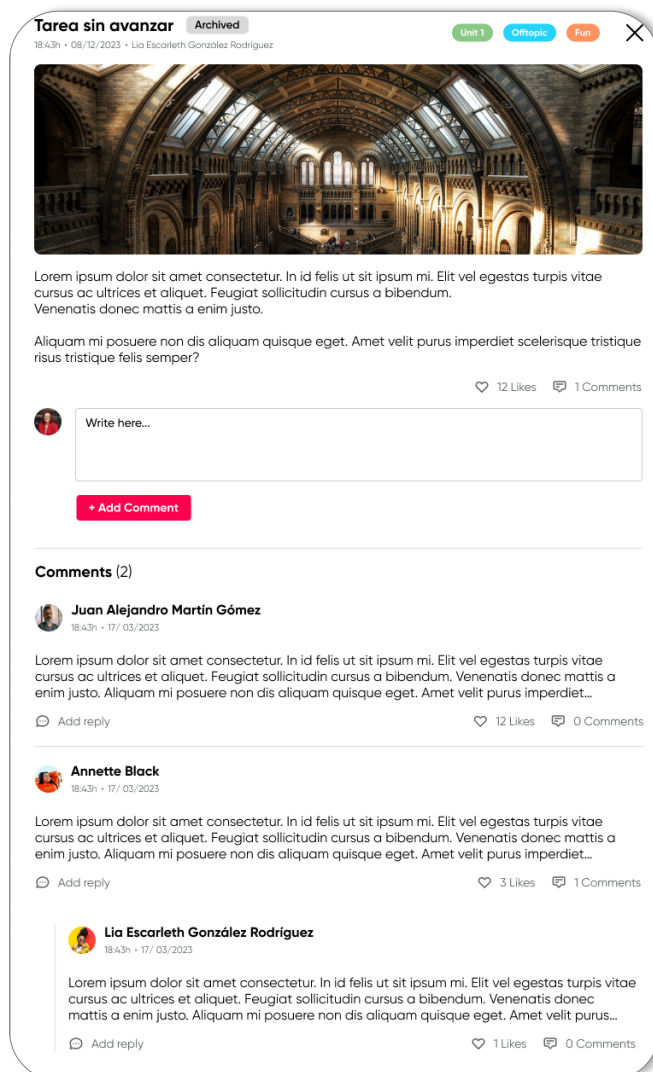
Tarea sin avanzar Archived

18:43h • 08/12/2023 • Lia Escarleth González Rodríguez

Unit 1 Offtopic Fun

Lorem ipsum dolor sit amet consectetur. In id felis ut sit ipsum mi. Elit vel egestas turpis vitae cursus ac ultrices et aliquet. Feugiat sollicitudin cursus a bibendum.
Venenatis donec mattis a enim justo.

Aliquam mi posuere non dis aliquam quisque eget. Amet velit purus imperdiet scelerisque tristique risus tristique felis semper?

12 Likes 1 Comments

Write here...

+ Add Comment

Comments (2)

Juan Alejandro Martín Gómez
18:43h • 17/ 03/2023

Lorem ipsum dolor sit amet consectetur. In id felis ut sit ipsum mi. Elit vel egestas turpis vitae cursus ac ultrices et aliquet. Feugiat sollicitudin cursus a bibendum. Venenatis donec mattis a enim justo. Aliquam mi posuere non dis aliquam quisque eget. Amet velit purus imperdiet...

Add reply 12 Likes 0 Comments

Annette Black
18:43h • 17/ 03/2023

Lorem ipsum dolor sit amet consectetur. In id felis ut sit ipsum mi. Elit vel egestas turpis vitae cursus ac ultrices et aliquet. Feugiat sollicitudin cursus a bibendum. Venenatis donec mattis a enim justo. Aliquam mi posuere non dis aliquam quisque eget. Amet velit purus imperdiet...

Add reply 3 Likes 1 Comments

Lia Escarleth González Rodríguez
18:43h • 17/ 03/2023

Lorem ipsum dolor sit amet consectetur. In id felis ut sit ipsum mi. Elit vel egestas turpis vitae cursus ac ultrices et aliquet. Feugiat sollicitudin cursus a bibendum. Venenatis donec mattis a enim justo. Aliquam mi posuere non dis aliquam quisque eget. Amet velit purus...

Add reply 1 Likes 0 Comments